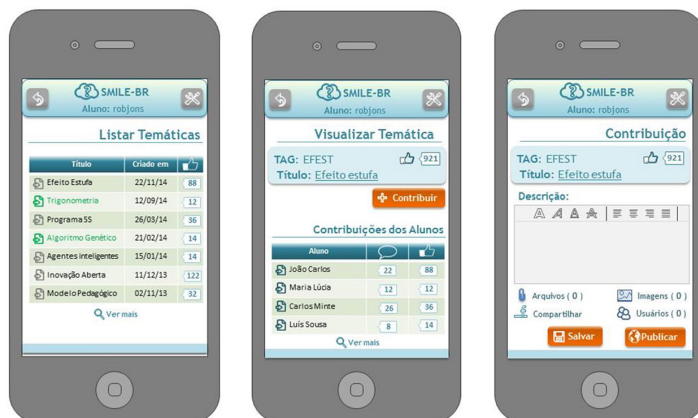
SMILE-BR
Aluno: robjons

Listar Temáticas

| Título | Criado em | |
|---|---|---|
| Efeito Estufa | 22/11/14 | 88 |
| Trigonometria | 12/09/14 | 12 |
| Programa 5S | 26/03/14 | 36 |
| Algoritmo Genético | 21/02/14 | 14 |
| Agentes inteligentes | 15/01/14 | 14 |
| Inovação Aberta | 11/12/13 | 122 |
| Modelo Pedagógico | 02/11/13 | 32 |

Ver mais

SMILE-BR
Aluno: robjons

Visualizar Temática

TAG: EFEST 921
Título: Efeito estufa

Contribuir

Contribuições dos Alunos

| Aluno | | |
|---|---|---|
| João Carlos | 22 | 88 |
| Maria Lúcia | 12 | 12 |
| Carlos Minte | 26 | 36 |
| Luís Sousa | 8 | 14 |

Ver mais

SMILE-BR
Aluno: robjons

Contribuição

TAG: EFEST 921
Título: Efeito estufa

Descrição:

Arquivos ( 0 )
Imagens ( 0 )
Compartilhar
Usuários ( 0 )

Salvar
Publicar